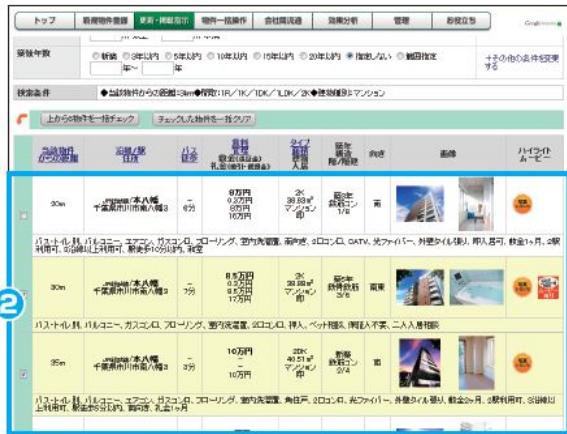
トップ 新規物件登録 更新・掲載指示 物件一括操作 会社間流通 効果分析 管理 お役立ち

築後年数 ○新築 ○3年以内 ○5年以内 ○10年以内 ○15年以内 ○20年以内 ◉指定しない ○範囲指定 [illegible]年〜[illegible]年 ＋その他の条件を変更する

検索条件 ◆当該物件からの距離：3km◆間取：1R／1K／1DK／1LDK／2K◆建物種別：マンション

上から5物件を一括チェック チェックした物件を一括クリア

当該物件からの距離 | 沿線／駅 住所 | バス 徒歩 | 賃料 管理費 敷金(保証金) 礼金(権利・償却金) | タイプ 面積 建物 入居 | 築年 構造 階／階建 | 向き | 画像 | ハイライトムービー

20m | JR総武線／本八幡 千葉県市川市南八幡3 | − 6分 | 8万円 0.3万円 8万円 16万円 | 2K 39.83m² マンション 即 | 築5年 鉄筋コン 1/8 | 南
バス・トイレ別, バルコニー, エアコン, ガスコンロ, フローリング, 室内洗濯置, 南向き, 2口コンロ, CATV, 光ファイバー, 外壁タイル張り, 即入居可, 敷金1ヶ月, 2駅利用可, 3沿線以上利用可, 駅徒歩10分以内, 礼金

30m | JR総武線／本八幡 千葉県市川市南八幡3 | − 7分 | 8.5万円 0.3万円 8.5万円 17万円 | 2K 39.88m² マンション 即 | 築5年 鉄骨鉄筋 3/6 | 南東
バス・トイレ別, バルコニー, ガスコンロ, フローリング, 室内洗濯置, 2口コンロ, 押入, ペット相談, 保証人不要, 二人入居相談

35m | JR総武線／本八幡 千葉県市川市南八幡3 | − 3分 | 10万円 − 10万円 − | 2DK 40.51m² マンション 即 | 新築 鉄筋コン 2/4 | 南
バス・トイレ別, バルコニー, エアコン, ガスコンロ, フローリング, 室内洗濯置, 角住戸, 2口コンロ, 光ファイバー, 外壁タイル張り, 敷金2ヶ月, 2駅利用可, 3沿線以上利用可, 駅徒歩5分以内, 新築, 礼金1ヶ月